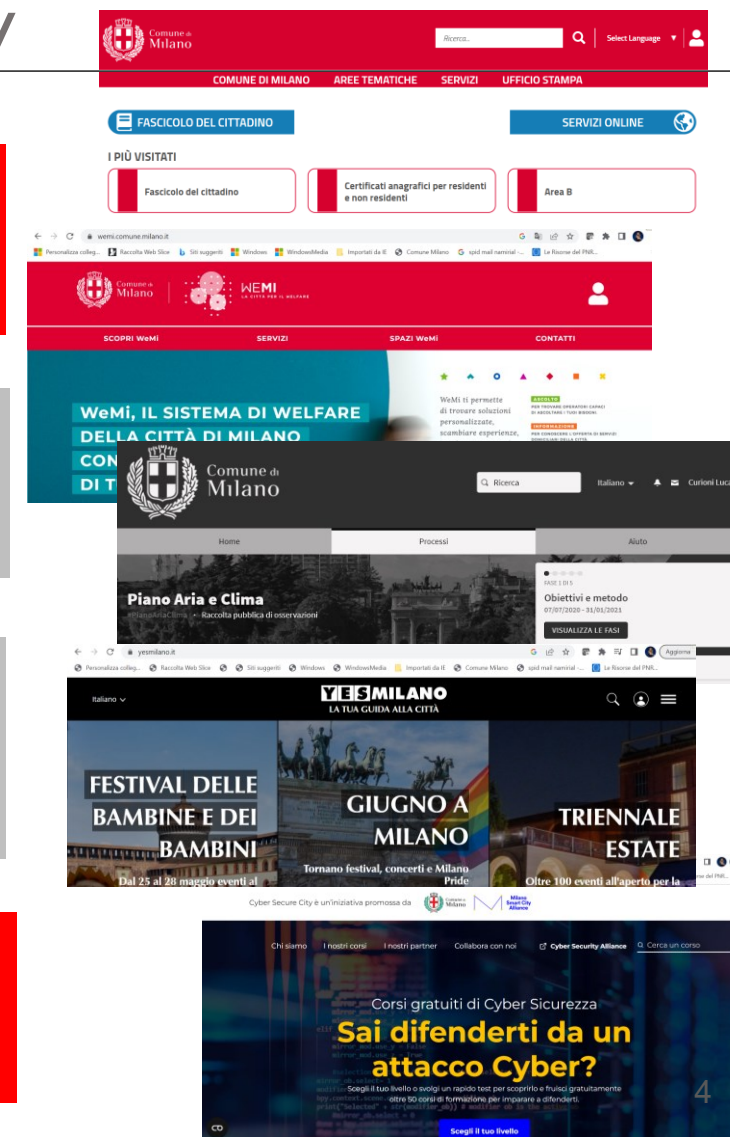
Comune di Milano

Ricerca...

Select Language

COMUNE DI MILANO AREE TEMATICHE SERVIZI UFFICIO STAMPA

FASCICOLO DEL CITTADINO

SERVIZI ONLINE

I PIÙ VISITATI

Fascicolo del cittadino

Certificati anagrafici per residenti e non residenti

Area B

wemi.comune.milano.it

Comune di Milano | WEMI LA CITTÀ PER IL WELFARE

SCOPRI WeMi SERVIZI SPAZI WeMi CONTATTI

WeMi, IL SISTEMA DI WELFARE DELLA CITTÀ DI MILANO CON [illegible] DI T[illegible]

WeMi ti permette di trovare soluzioni personalizzate, scambiare esperienze,

Comune di Milano

Ricerca

Italiano

Curioni Luca

Home Processi Aiuto

Piano Aria e Clima

#PianoAriaClima • Raccolta pubblica di osservazioni

FASE 1 DI 5

Obiettivi e metodo

07/07/2020 - 31/01/2021

VISUALIZZA LE FASI

yesmilano.it

Aggiorna

Italiano

YESMILANO LA TUA GUIDA ALLA CITTÀ

FESTIVAL DELLE BAMBINE E DEI BAMBINI

Dal 25 al 28 maggio eventi al

GIUGNO A MILANO

Tornano festival, concerti e Milano Pride

TRIENNALE ESTATE

Oltre 100 eventi all'aperto per la

Cyber Secure City è un'iniziativa promossa da Comune di Milano Milano Smart City Alliance

Chi siamo I nostri corsi I nostri partner Collabora con noi Cyber Security Alliance Cerca un corso

Corsi gratuiti di Cyber Sicurezza

Sai difenderti da un attacco Cyber?

Scegli il tuo livello o svolgi un rapido test per scoprirlo e fruisci gratuitamente oltre 50 corsi di formazione per imparare a difenderti.

Scegli il tuo livello

4